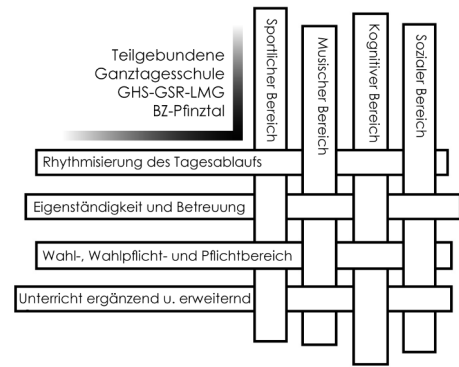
Teilgebundene
Ganztagesschule
GHS-GSR-LMG
BZ-Pfinztal

Sportlicher Bereich

Musischer Bereich

Kognitiver Bereich

Sozialer Bereich

Rhythmisierung des Tagesablaufs

Eigenständigkeit und Betreuung

Wahl-, Wahlpflicht- und Pflichtbereich

Unterricht ergänzend u. erweiternd